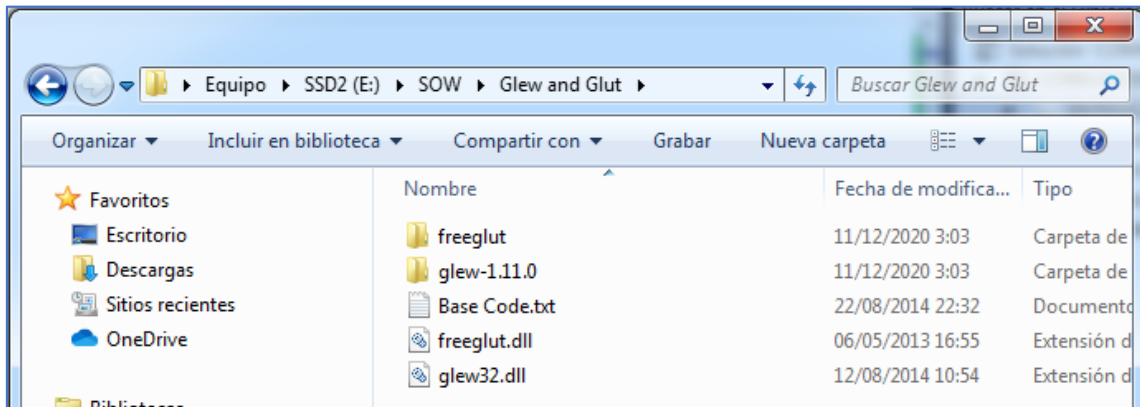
Equipo ▸ SSD2 (E:) ▸ SOW ▸ Glew and Glut ▸

Buscar Glew and Glut

Organizar ▾ Incluir en biblioteca ▾ Compartir con ▾ Grabar Nueva carpeta

Favoritos
Escritorio
Descargas
Sitios recientes
OneDrive

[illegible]

| Nombre | Fecha de modifica... | Tipo |
|---|---|---|
| freeglut | 11/12/2020 3:03 | Carpeta de |
| glew-1.11.0 | 11/12/2020 3:03 | Carpeta de |
| Base Code.txt | 22/08/2014 22:32 | Documento |
| freeglut.dll | 06/05/2013 16:55 | Extensión d |
| glew32.dll | 12/08/2014 10:54 | Extensión d |